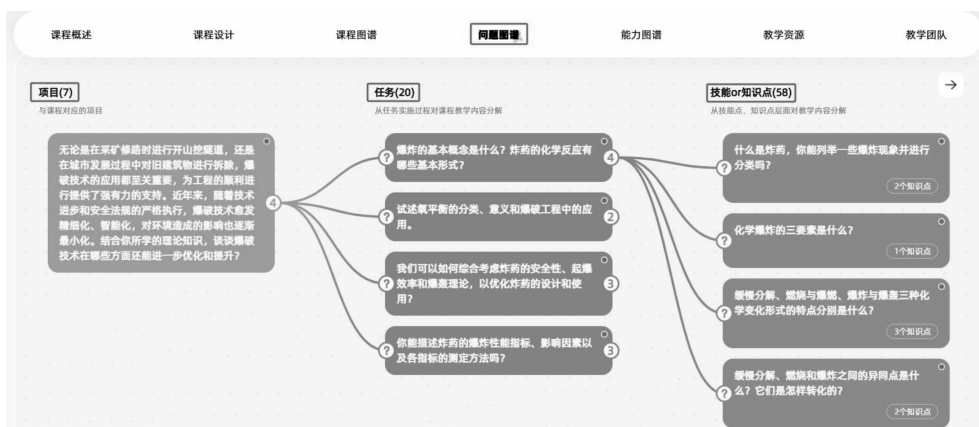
课程概述 课程设计 课程图谱 问题图谱 能力图谱 教学资源 教学团队

项目(7)
与课程对应的项目

任务(20)
从任务实施过程对课程教学内容分解

技能or知识点(58)
从技能点、知识点层面对教学内容分解

→

无论是在采矿修路时进行开山挖隧道，还是在城市发展过程中对旧建筑物进行拆除，爆破技术的应用都至关重要，为工程的顺利进行提供了强有力的支持。近年来，随着技术进步和安全法规的严格执行，爆破技术愈发精细化、智能化，对环境造成的影响也逐渐最小化。结合你所学的理论知识，谈谈爆破技术在哪些方面还能进一步优化和提升？ 4

爆炸的基本概念是什么？炸药的化学反应有哪些基本形式？ 4

试述氧平衡的分类、意义和爆破工程中的应用。 2

我们可以如何综合考虑炸药的安全性、起爆效率和爆轰理论，以优化炸药的设计和使用？ 3

你能描述炸药的爆炸性能指标、影响因素以及各指标的测定方法吗？ 3

什么是炸药，你能列举一些爆炸现象并进行分类吗？
2个知识点

化学爆炸的三要素是什么？
1个知识点

缓慢分解、燃烧与爆燃、爆炸与爆轰三种化学变化形式的特点分别是什么？
3个知识点

缓慢分解、燃烧和爆炸之间的异同点是什么？它们是怎样转化的？
2个知识点